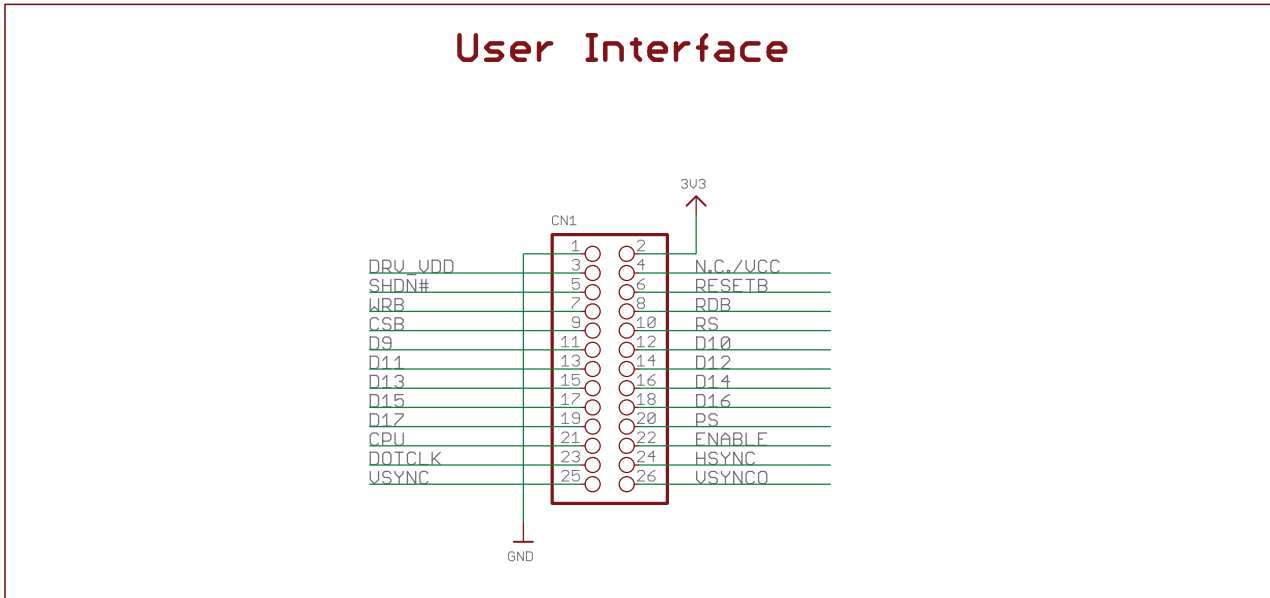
User Interface

3V3

CN1

1 2
DRV_VDD 3 4 N.C./VCC
SHDN# 5 6 RESETB
WRB 7 8 RDB
CSB 9 10 RS
D9 11 12 D10
D11 13 14 D12
D13 15 16 D14
D15 17 18 D16
D17 19 20 PS
CPU 21 22 ENABLE
DOTCLK 23 24 HSYNC
VSYNC 25 26 VSYNCO

GND